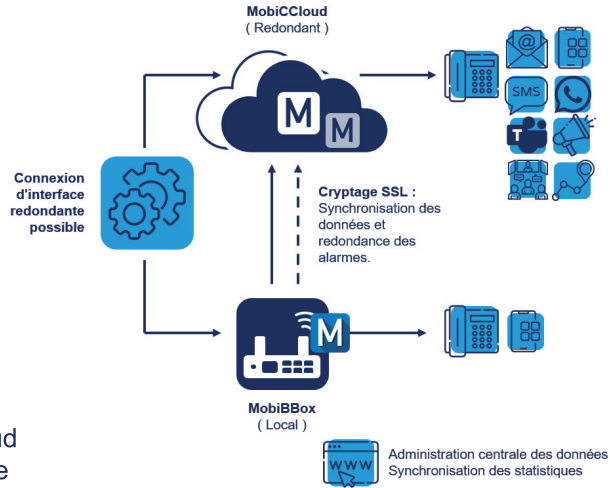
MobiCCloud
( Redondant )

M M

SMS

Connexion d'interface redondante possible

Cryptage SSL : Synchronisation des données et redondance des alarmes.

M

MobiBBox
( Local )

ud
e

WWW

Administration centrale des données
Synchronisation des statistiques